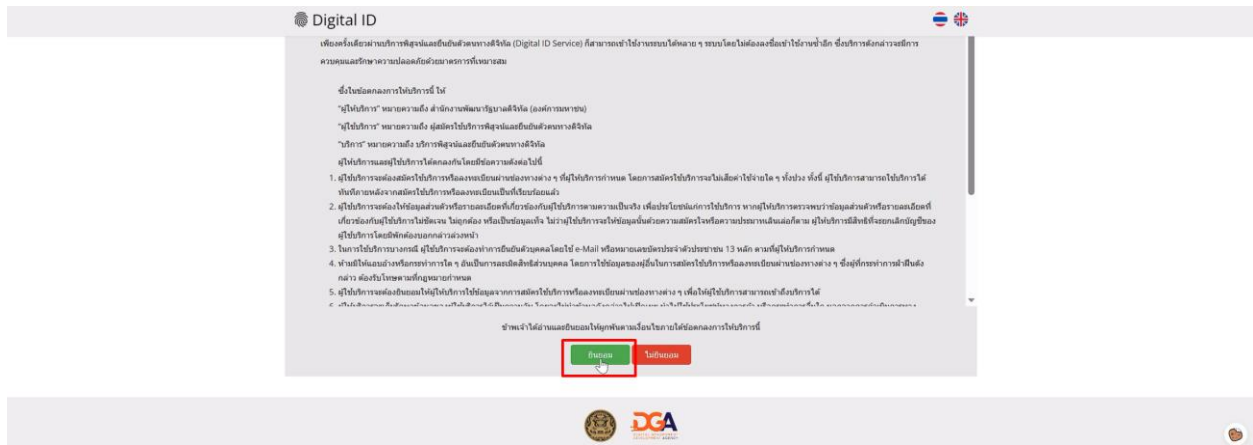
Digital ID

เพียงครั้งเดียวผ่านบริการพิสูจน์และยืนยันตัวตนทางดิจิทัล (Digital ID Service) ก็สามารถเข้าใช้งานระบบได้หลาย ๆ ระบบโดยไม่ต้องลงชื่อเข้าใช้งานซ้ำอีก ซึ่งบริการดังกล่าวจะมีการควบคุมและรักษาความปลอดภัยด้วยมาตรการที่เหมาะสม

ซึ่งในข้อตกลงการให้บริการนี้ ให้

"ผู้ให้บริการ" หมายความถึง สำนักงานพัฒนารัฐบาลดิจิทัล (องค์การมหาชน)

"ผู้ใช้บริการ" หมายความถึง ผู้สมัครใช้บริการพิสูจน์และยืนยันตัวตนทางดิจิทัล

"บริการ" หมายความถึง บริการพิสูจน์และยืนยันตัวตนทางดิจิทัล

ผู้ให้บริการและผู้ใช้บริการได้ตกลงกันโดยมีข้อความดังต่อไปนี้

1. ผู้ใช้บริการจะต้องสมัครใช้บริการหรือลงทะเบียนผ่านช่องทางต่าง ๆ ที่ผู้ให้บริการกำหนด โดยการสมัครใช้บริการจะไม่เสียค่าใช้จ่ายใด ๆ ทั้งปวง ทั้งนี้ ผู้ใช้บริการสามารถใช้บริการได้ทันทีภายหลังจากสมัครใช้บริการหรือลงทะเบียนเป็นที่เรียบร้อยแล้ว

2. ผู้ใช้บริการจะต้องให้ข้อมูลส่วนตัวหรือรายละเอียดที่เกี่ยวข้องกับผู้ใช้บริการตามความเป็นจริง เพื่อประโยชน์แก่การใช้บริการ หากผู้ให้บริการตรวจพบว่าข้อมูลส่วนตัวหรือรายละเอียดที่เกี่ยวข้องกับผู้ใช้บริการไม่ชัดเจน ไม่ถูกต้อง หรือเป็นข้อมูลเท็จ ไม่ว่าผู้ใช้บริการจะให้ข้อมูลนั้นด้วยความสมัครใจหรือความประมาทเลินเล่อก็ตาม ผู้ให้บริการมีสิทธิที่จะยกเลิกบัญชีของผู้ใช้บริการโดยมิพักต้องบอกกล่าวล่วงหน้า

3. ในการใช้บริการบางกรณี ผู้ใช้บริการจะต้องทำการยืนยันตัวบุคคลโดยใช้ e-Mail หรือหมายเลขบัตรประจำตัวประชาชน 13 หลัก ตามที่ผู้ให้บริการกำหนด

4. ห้ามมิให้ผอนอ้างหรือกระทำการใด ๆ อันเป็นการละเมิดสิทธิส่วนบุคคล โดยการใช้ข้อมูลของผู้อื่นในการสมัครใช้บริการหรือลงทะเบียนผ่านช่องทางต่าง ๆ ซึ่งผู้ที่กระทำการฝ่าฝืนดังกล่าว ต้องรับโทษตามที่กฎหมายกำหนด

5. ผู้ใช้บริการจะต้องยินยอมให้ผู้ให้บริการใช้ข้อมูลจากการสมัครใช้บริการหรือลงทะเบียนผ่านช่องทางต่าง ๆ เพื่อให้ผู้ใช้บริการสามารถใช้ถึงบริการได้

6. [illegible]

ข้าพเจ้าได้อ่านและยินยอมให้ผูกพันตามเงื่อนไขภายใต้ข้อตกลงการให้บริการนี้

ยินยอม
ไม่ยินยอม

DGA